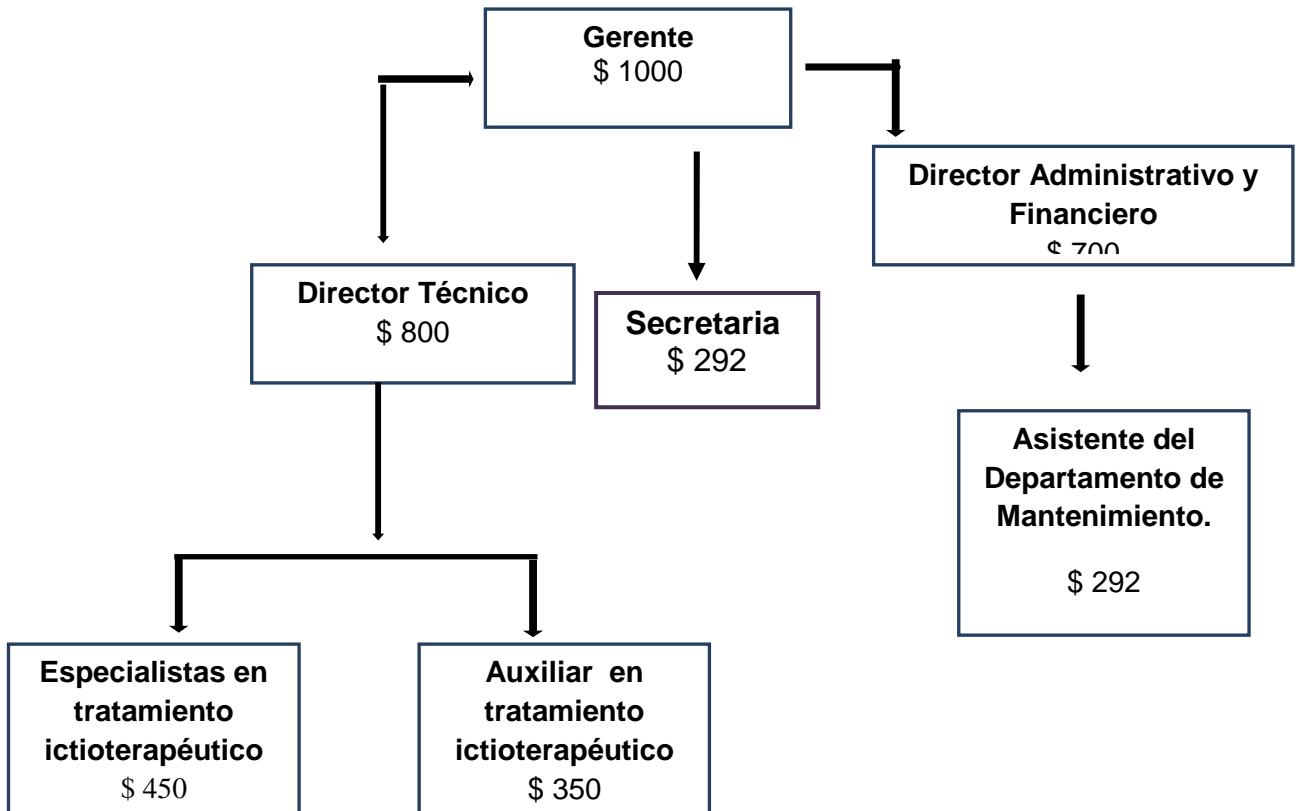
Gerente
$ 1000

Director Administrativo y Financiero
$ 700

Director Técnico
$ 800

Secretaria
$ 292

Asistente del Departamento de Mantenimiento.
$ 292

Especialistas en tratamiento ictioterapéutico
$ 450

Auxiliar en tratamiento ictioterapéutico
$ 350